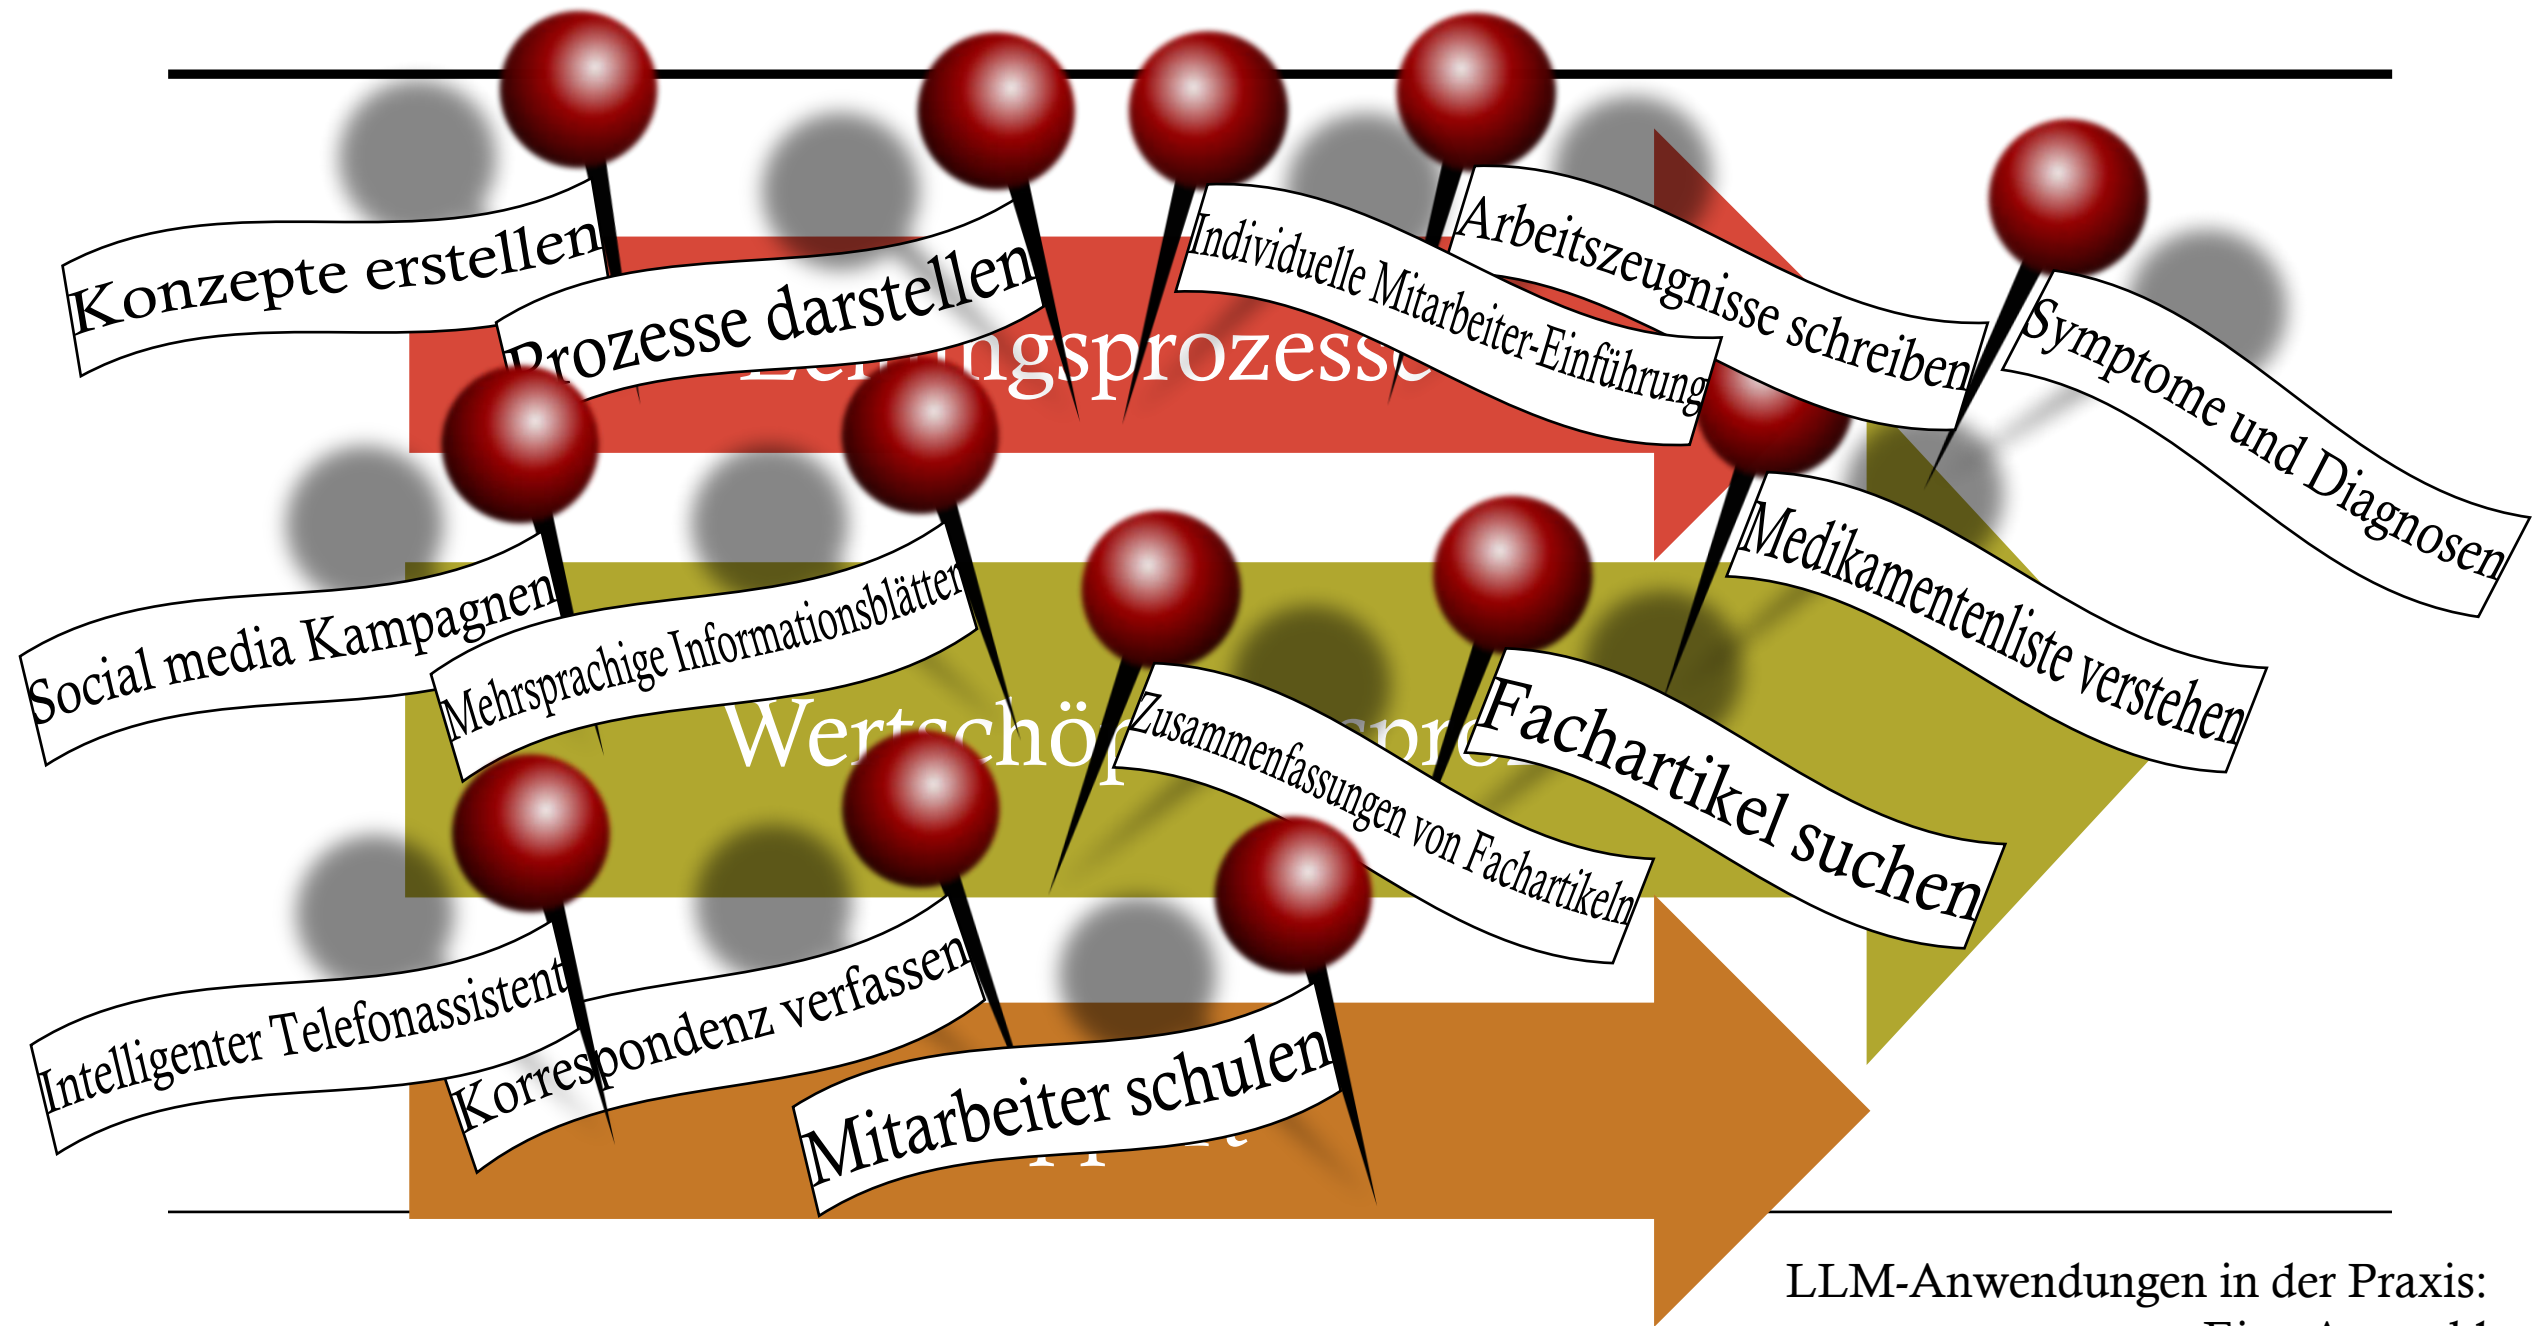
Konzepte erstellen

Prozesse darstellen

Individuelle Mitarbeiter-Einführung

Arbeitszeugnisse schreiben

Symptome und Diagnosen

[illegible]ngsprozesse

Social media Kampagnen

Mehrsprachige Informationsblätter

Medikamentenliste verstehen

Wert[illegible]

Zusammenfassungen von Fachartikeln

Fachartikel suchen

Intelligenter Telefonassistent

Korrespondenz verfassen

Mitarbeiter schulen

LLM-Anwendungen in der Praxis:

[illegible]